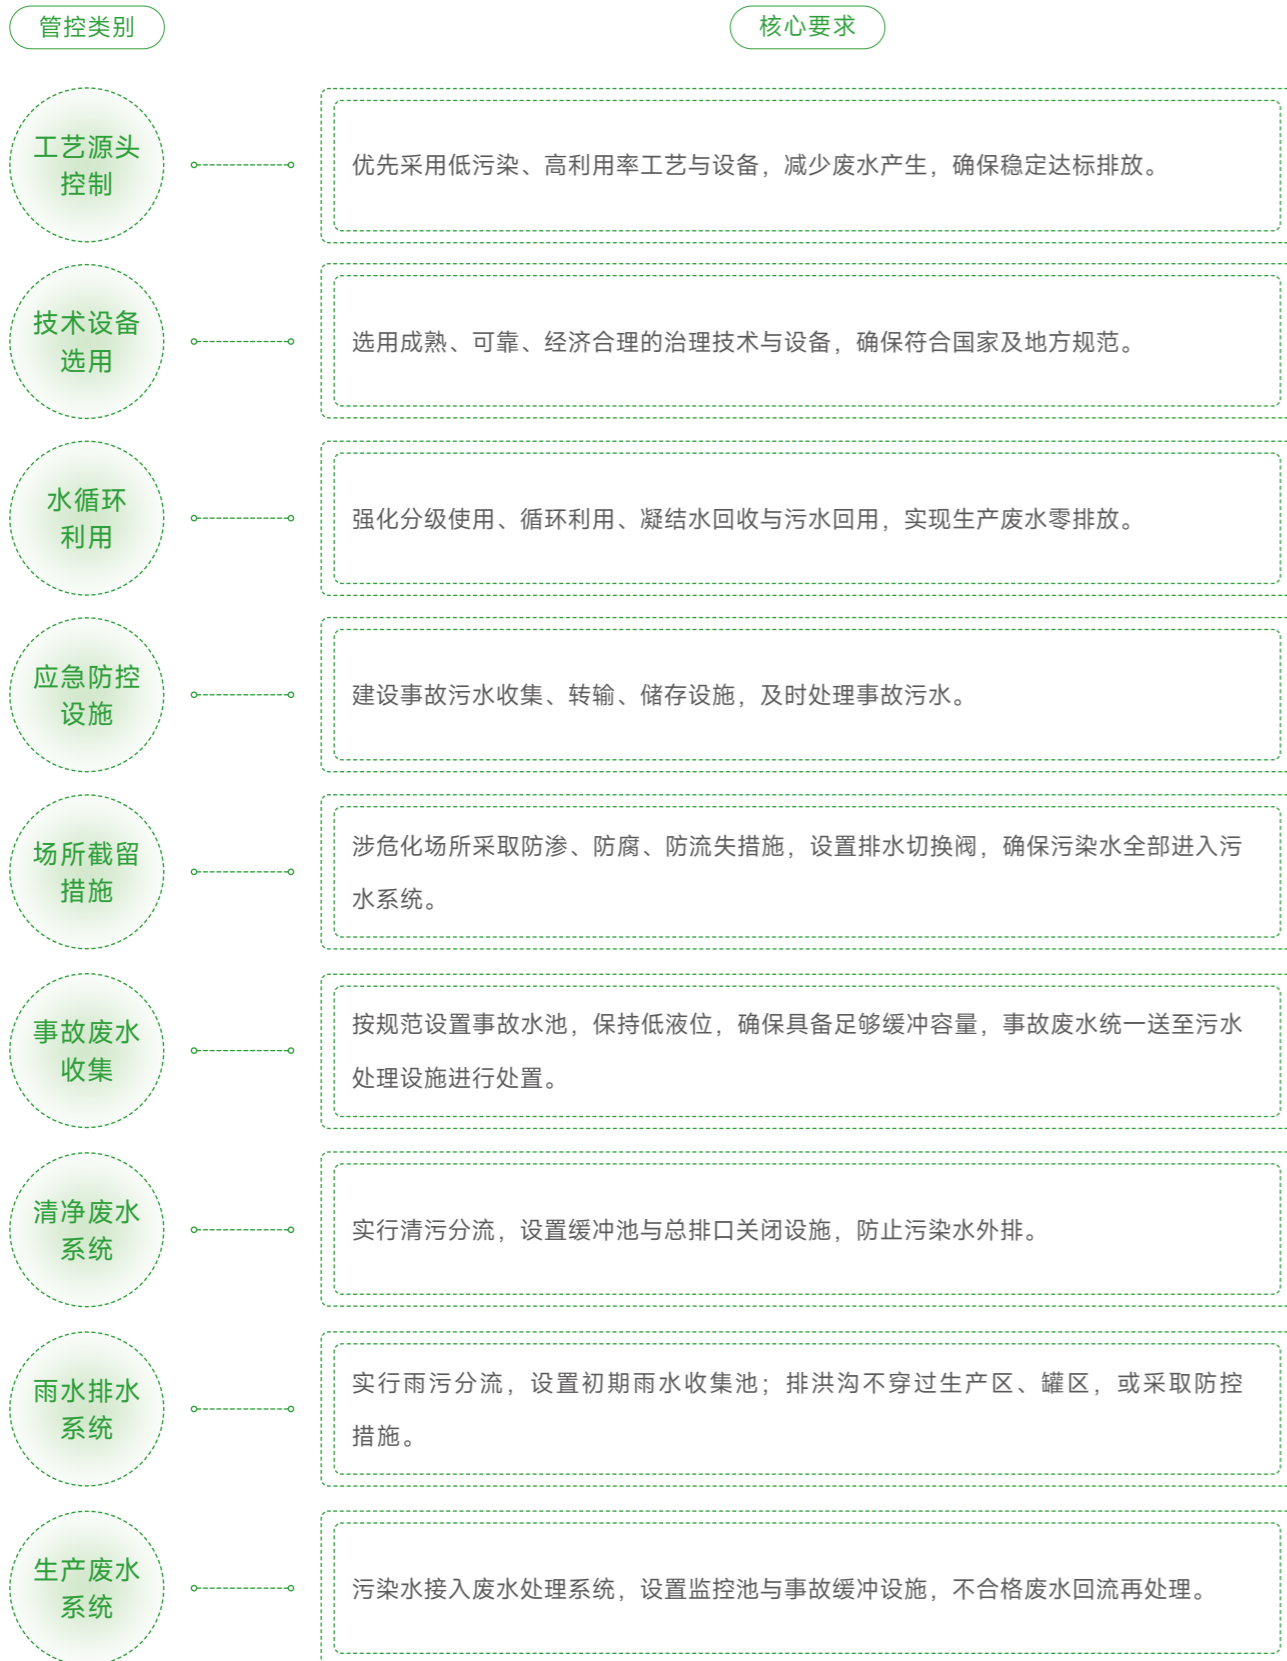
管控类别

核心要求

工艺源头控制

优先采用低污染、高利用率工艺与设备，减少废水产生，确保稳定达标排放。

技术设备选用

选用成熟、可靠、经济合理的治理技术与设备，确保符合国家及地方规范。

水循环利用

强化分级使用、循环利用、凝结水回收与污水回用，实现生产废水零排放。

应急防控设施

建设事故污水收集、转输、储存设施，及时处理事故污水。

场所截留措施

涉危化场所采取防渗、防腐、防流失措施，设置排水切换阀，确保污染水全部进入污水系统。

事故废水收集

按规范设置事故水池，保持低液位，确保具备足够缓冲容量，事故废水统一送至污水处理设施进行处置。

清净废水系统

实行清污分流，设置缓冲池与总排口关闭设施，防止污染水外排。

雨水排水系统

实行雨污分流，设置初期雨水收集池；排洪沟不穿过生产区、罐区，或采取防控措施。

生产废水系统

污染水接入废水处理系统，设置监控池与事故缓冲设施，不合格废水回流再处理。